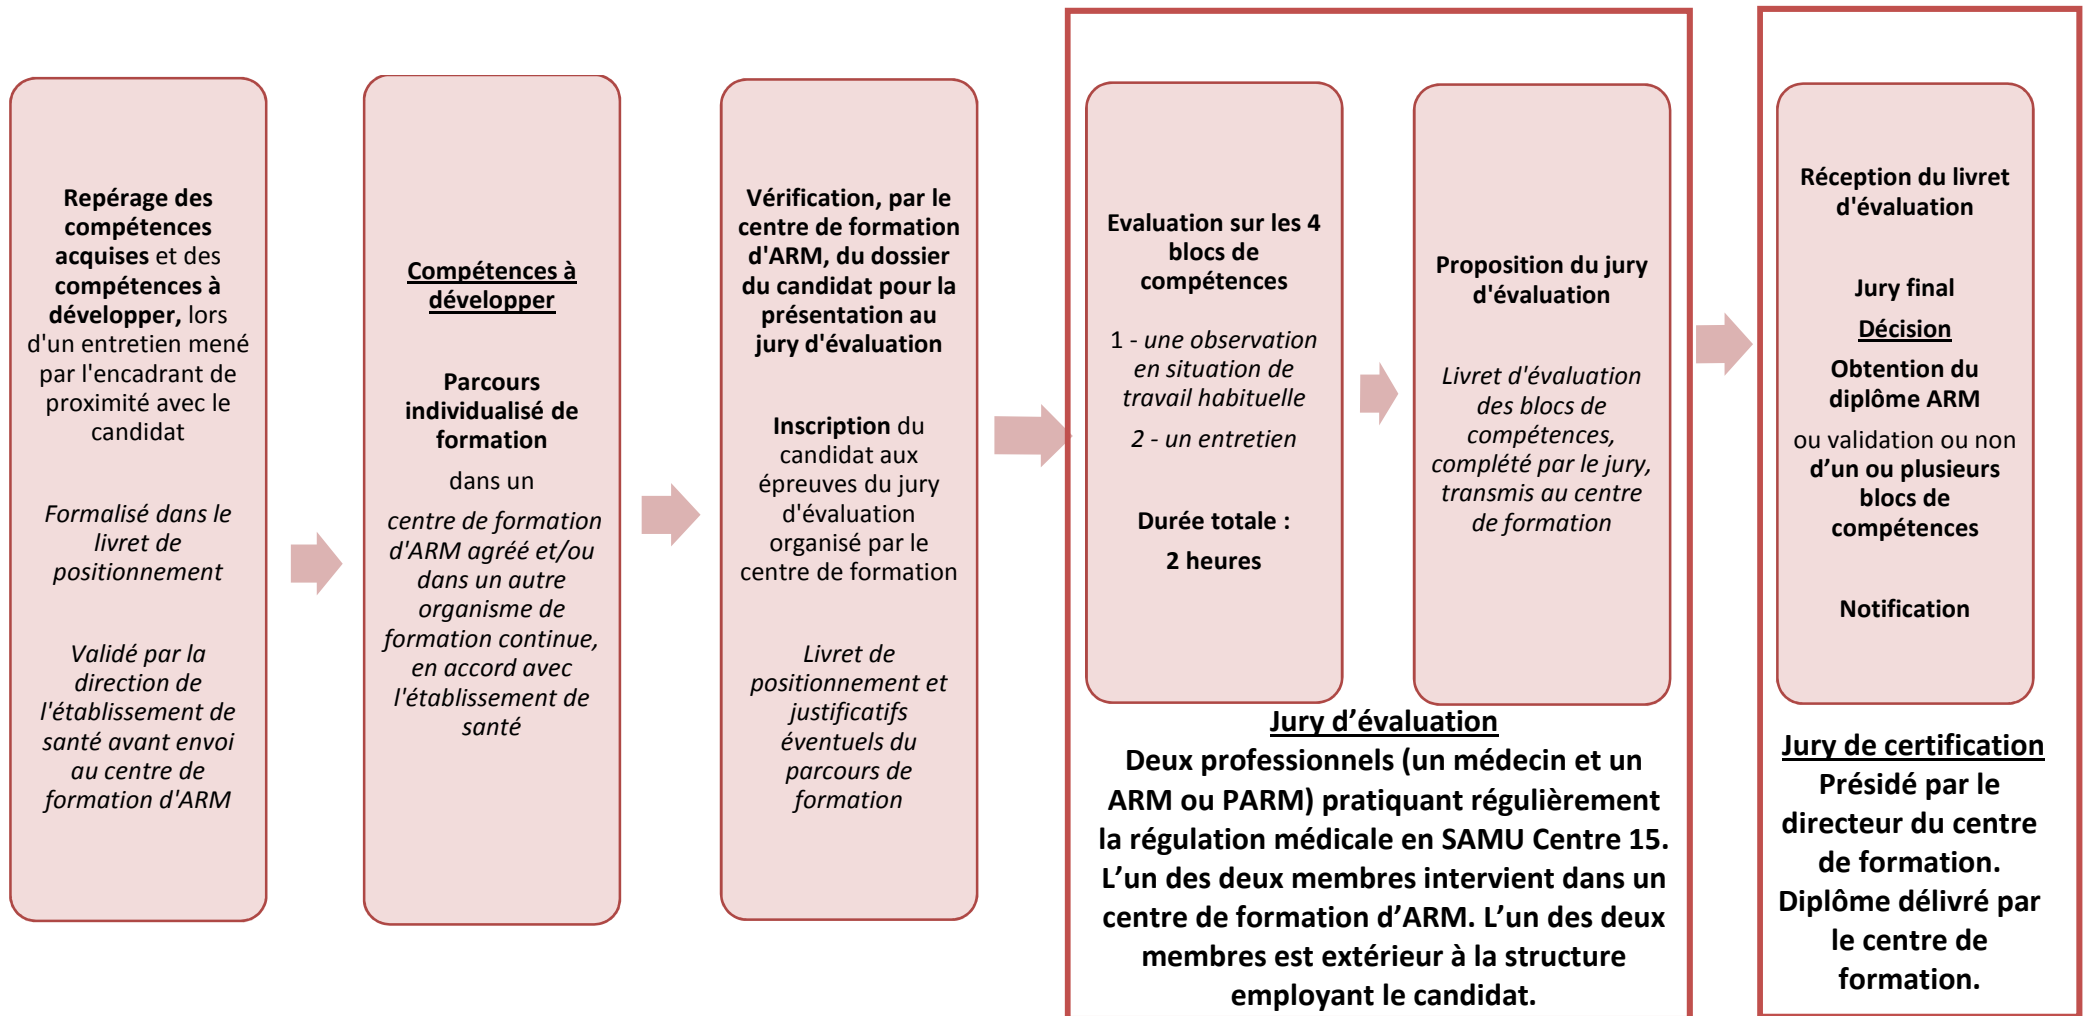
Repérage des compétences acquises et des compétences à développer, lors d'un entretien mené par l'encadrant de proximité avec le candidat

Formalisé dans le livret de positionnement

Validé par la direction de l'établissement de santé avant envoi au centre de formation d'ARM

Compétences à développer

Parcours individualisé de formation

dans un

centre de formation d'ARM agréé et/ou dans un autre organisme de formation continue, en accord avec l'établissement de santé

Vérification, par le centre de formation d'ARM, du dossier du candidat pour la présentation au jury d'évaluation

Inscription du candidat aux épreuves du jury d'évaluation organisé par le centre de formation

Livret de positionnement et justificatifs éventuels du parcours de formation

Evaluation sur les 4 blocs de compétences

1 - une observation en situation de travail habituelle

2 - un entretien

Durée totale :

2 heures

Proposition du jury d'évaluation

Livret d'évaluation des blocs de compétences, complété par le jury, transmis au centre de formation

Jury d'évaluation

Deux professionnels (un médecin et un ARM ou PARM) pratiquant régulièrement la régulation médicale en SAMU Centre 15. L'un des deux membres intervient dans un centre de formation d'ARM. L'un des deux membres est extérieur à la structure employant le candidat.

Réception du livret d'évaluation

Jury final

Décision

Obtention du diplôme ARM

ou validation ou non d'un ou plusieurs blocs de compétences

Notification

Jury de certification

Présidé par le directeur du centre de formation.

Diplôme délivré par le centre de formation.